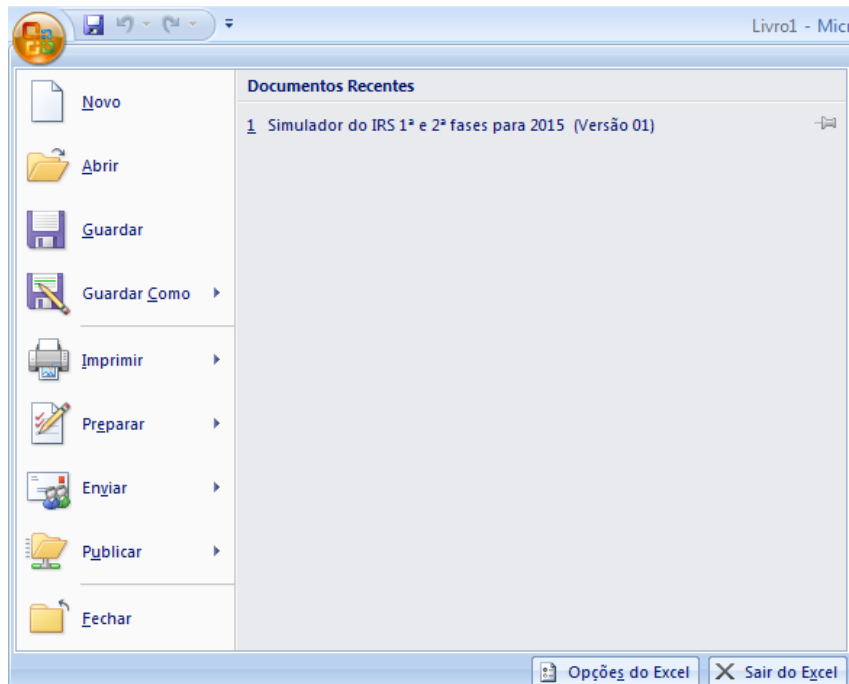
Livro1 - Micr

Novo

Abrir

Guardar

Guardar Como

Imprimir

Preparar

Enviar

Publicar

Fechar

Documentos Recentes

1 Simulador do IRS 1ª e 2ª fases para 2015 (Versão 01)

Opções do Excel

Sair do Excel